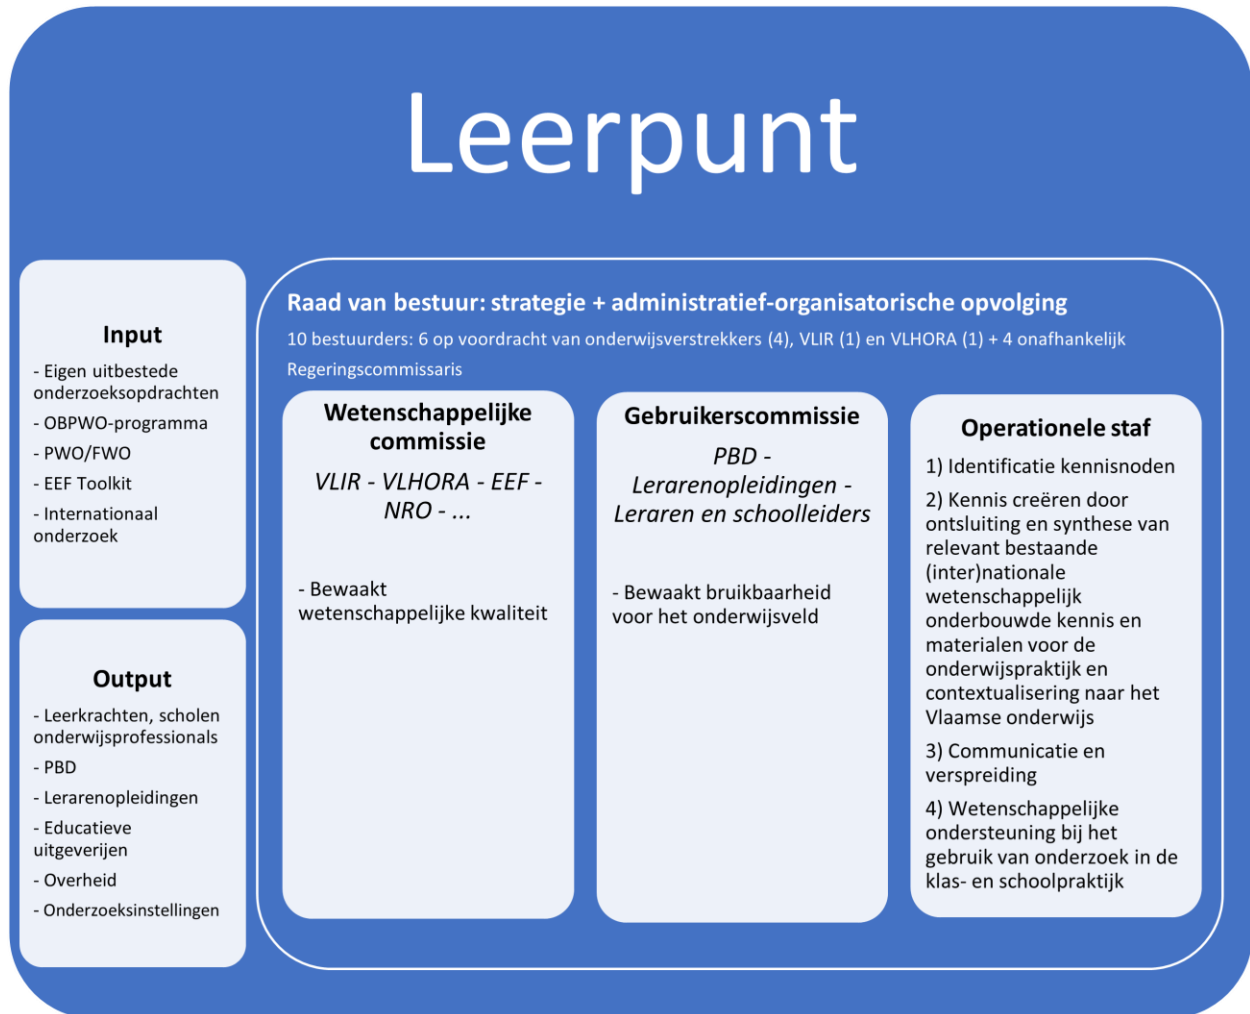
Leerpunt

Input

- Eigen uitbestede onderzoeksopdrachten

- OBPWO-programma

- PWO/FWO

- EEF Toolkit

- Internationaal onderzoek

Output

- Leerkrachten, scholen onderwijsprofessionals

- PBD

- Lerarenopleidingen

- Educatieve uitgeverijen

- Overheid

- Onderzoeksinstellingen

Raad van bestuur: strategie + administratief-organisatorische opvolging

10 bestuurders: 6 op voordracht van onderwijsverstrekkers (4), VLIR (1) en VLHORA (1) + 4 onafhankelijk

Regeringscommissaris

Wetenschappelijke commissie

VLIR - VLHORA - EEF - NRO - ...

- Bewaakt wetenschappelijke kwaliteit

Gebruikerscommissie

PBD - Lerarenopleidingen - Leraren en schoolleiders

- Bewaakt bruikbaarheid voor het onderwijsveld

Operationele staf

1) Identificatie kennisnoden

2) Kennis creëren door ontsluiting en synthese van relevant bestaande (inter)nationale wetenschappelijk onderbouwde kennis en materialen voor de onderwijspraktijk en contextualisering naar het Vlaamse onderwijs

3) Communicatie en verspreiding

4) Wetenschappelijke ondersteuning bij het gebruik van onderzoek in de klas- en schoolpraktijk